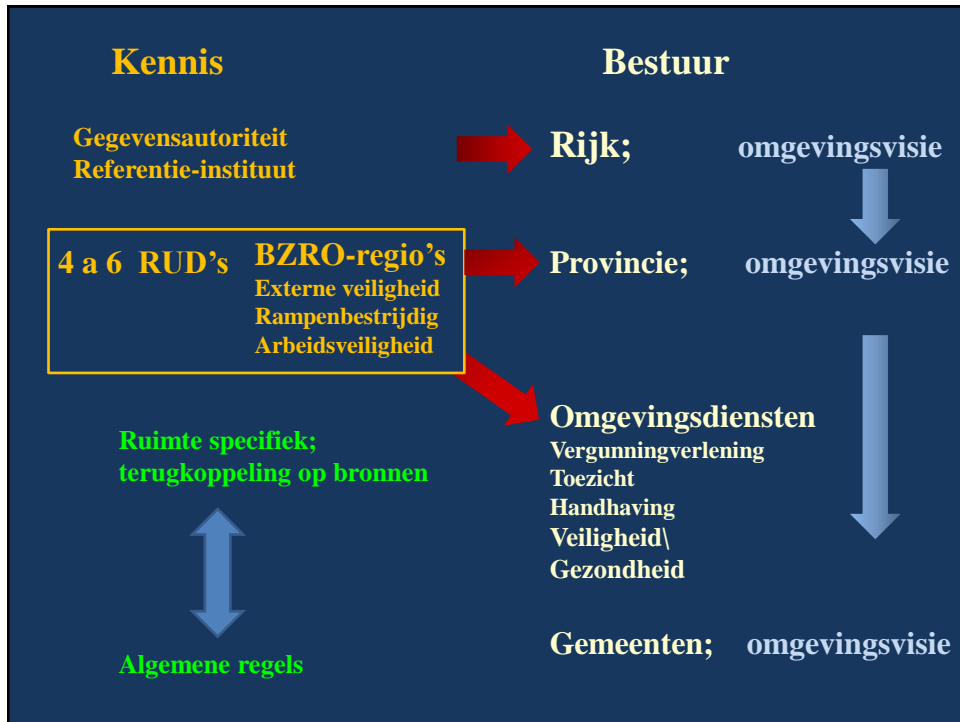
Kennis

Bestuur

Gegevensautoriteit
Referentie-instituut

Rijk; omgevingsvisie

4 a 6 RUD's

BZRO-regio's
Externe veiligheid
Rampenbestrijdig
Arbeidsveiligheid

Provincie; omgevingsvisie

Omgevingsdiensten
Vergunningverlening
Toezicht
Handhaving
Veiligheid\
Gezondheid

Ruimte specifiek;
terugkoppeling op bronnen

Algemene regels

Gemeenten; omgevingsvisie